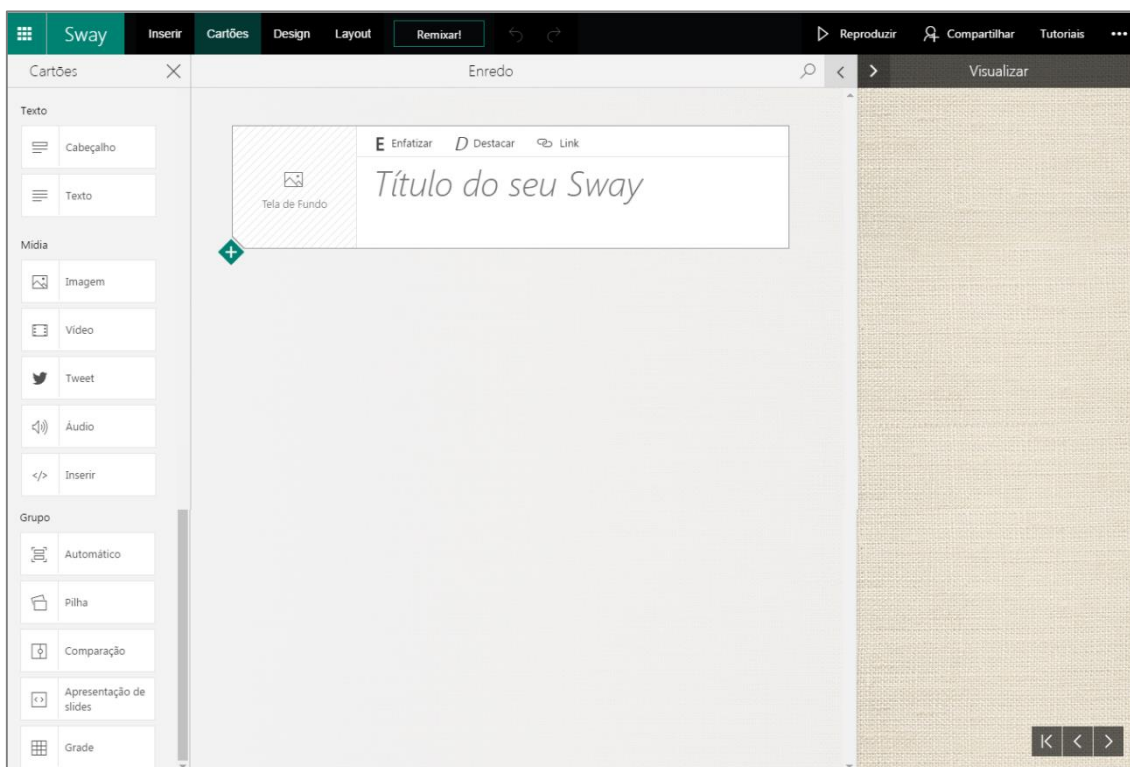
Sway Inserir Cartões Design Layout Remixar! Reproduzir Compartilhar Tutoriais •••

Cartões

Enredo

Visualizar

Texto

Cabeçalho

Texto

Mídia

Imagem

Vídeo

Tweet

Áudio

Inserir

Grupo

Automático

Pilha

Comparação

Apresentação de slides

Grade

Tela de Fundo

E Enfatizar D Destacar Link

Título do seu Sway